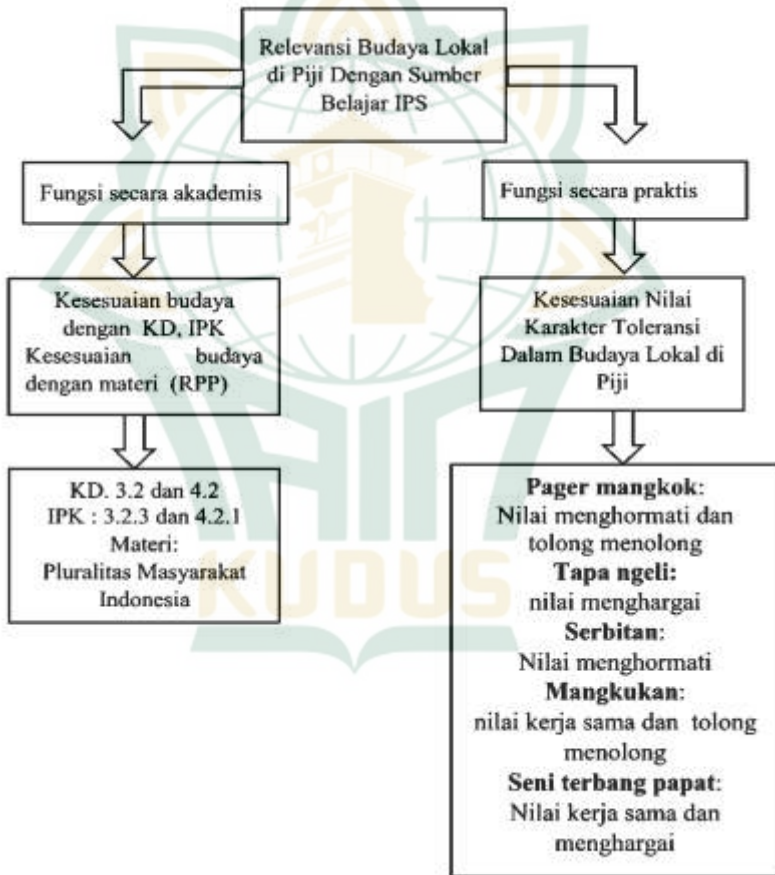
Relevansi Budaya Lokal di Piji Dengan Sumber Belajar IPS

Fungsi secara akademis

Kesesuaian budaya dengan KD, IPK Kesesuaian budaya dengan materi (RPP)

KD. 3.2 dan 4.2
IPK : 3.2.3 dan 4.2.1
Materi:
Pluralitas Masyarakat Indonesia

Fungsi secara praktis

Kesesuaian Nilai Karakter Toleransi Dalam Budaya Lokal di Piji

Pager mangkok:
Nilai menghormati dan tolong menolong
Tapa ngeli:
nilai menghargai
Serbitan:
Nilai menghormati
Mangkukan:
nilai kerja sama dan tolong menolong
Seni terbang papat:
Nilai kerja sama dan menghargai

KUDUS